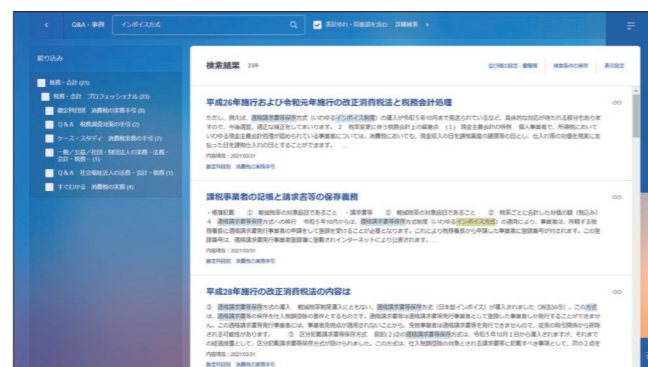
< Q&A・事例 インボイス方式 表記ゆれ・同義語を含む 詳細検索 ›

絞り込み

税務・会計 (20)
税務・会計 プロフェッショナル (20)
改正税法別 消費税の実務手引 (6)
Q&A 税務調査対策の手引 (2)
ケース・スタディ 消費税実務の手引 (7)
一般/公益/社団・財団法人の実務－法務・会計・税務－ (1)
Q&A 社会福祉法人の法務・会計・税務 (1)
すぐわかる 消費税の実務 (4)

検索結果 20件

平成26年施行および令和元年施行の改正消費税法と税務会計処理

ただし、例えば、適格請求書等保存方式（いわゆるインボイス制度）の導入が令和5年10月まで見送られているなど、具体的な対応が求められる部分もありますので、今後適正、適正な確定をしていきましょう。2 税率変更に伴う税務会計上の留意点（1）消費税率引上げ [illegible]

内容年月：2021/03/31

平成28年施行の改正消費税法の内容は

② 適格請求書等保存方式の導入 軽減税率制度導入とともに、適格請求書等保存方式（日本型インボイス）が導入されました（消法30③）。この方式は、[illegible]

内容年月：2021/03/31